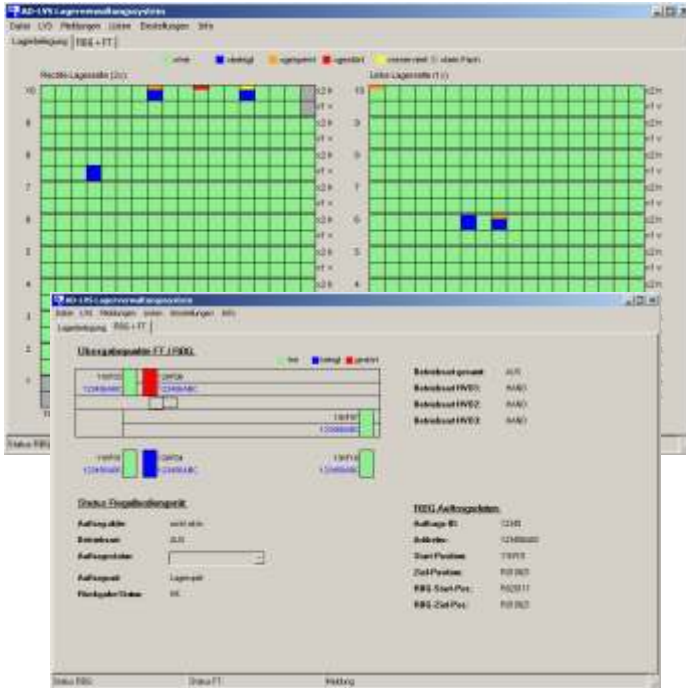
AD-LVS Lagerverwaltungssystem
Datei LVS Meldungen Listen Einstellungen Info
Lagerbelegung RBG + FT

frei belegt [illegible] gesperrt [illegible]

Rechte Lagerseite (2r)
Linke Lagerseite (1 l)

10
9
8
7
6
5
4
3
2
1

10
9
8
7
6
5
4

Status RBG

AD-LVS Lagerverwaltungssystem
Datei LVS Meldungen Listen Einstellungen Info
Lagerbelegung RBG + FT

Übergabeplätze FT / RBG

frei belegt gestört

Betriebsart gesamt: AUS
Betriebsart HVD1: HAND
Betriebsart HVD2: HAND
Betriebsart HVD3: HAND

Status Regalbediengerät
Auftragsdaten
Betriebsart: AUS
Auftragsstatus:
Auftragsart: Lagerplatz
Rückgabe-Status: 00

RBG Auftragsdaten
Auftrags-ID: 1234
Artikelnr.: 123456ABC
Start-Position:
Ziel-Position:
RBG-Start-Pos.:
RBG-Ziel-Pos.:

Status RBG: Status FT: Meldung: